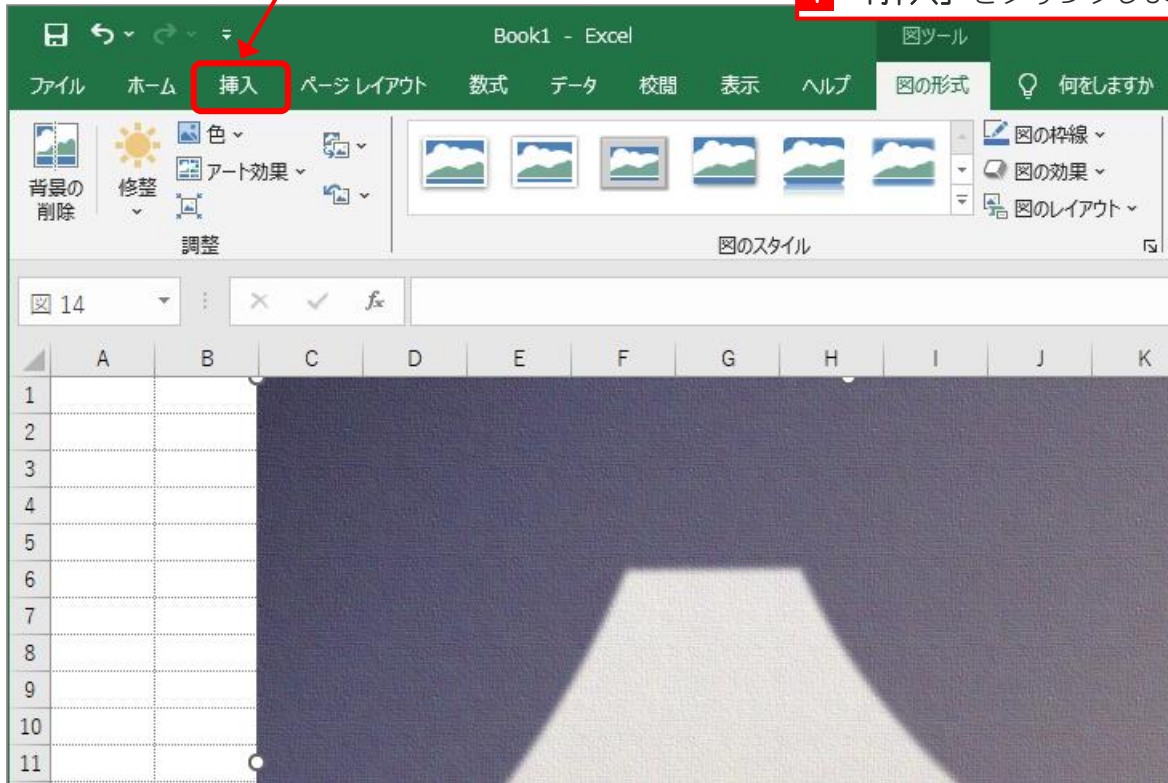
Book1 - Excel

図ツール

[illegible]

ファイル ホーム 挿入 ページ レイアウト 数式 データ 校閲 表示 ヘルプ 図の形式 何をしますか

背景の削除

修整

色

アート効果

調整

図のスタイル

図の枠線

図の効果

図のレイアウト

図 14

$f_x$

| | A | B | C | D | E | F | G | H | I | J | K |
|---|---|---|---|---|---|---|---|---|---|---|---|
| 1 | | | | | | | | | | | |
| 2 | | | | | | | | | | | |
| 3 | | | | | | | | | | | |
| 4 | | | | | | | | | | | |
| 5 | | | | | | | | | | | |
| 6 | | | | | | | | | | | |
| 7 | | | | | | | | | | | |
| 8 | | | | | | | | | | | |
| 9 | | | | | | | | | | | |
| 10 | | | | | | | | | | | |
| 11 | | | | | | | | | | | |